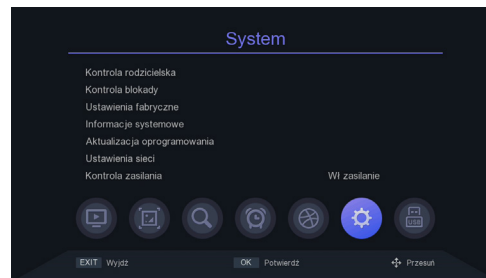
System

Kontrola rodzicielska
Kontrola blokady
Ustawienia fabryczne
Informacje systemowe
Aktualizacja oprogramowania
Ustawienia sieci
Kontrola zasilania Wł zasilanie

USB

EXIT Wyjdź OK Potwierdź Przesuń